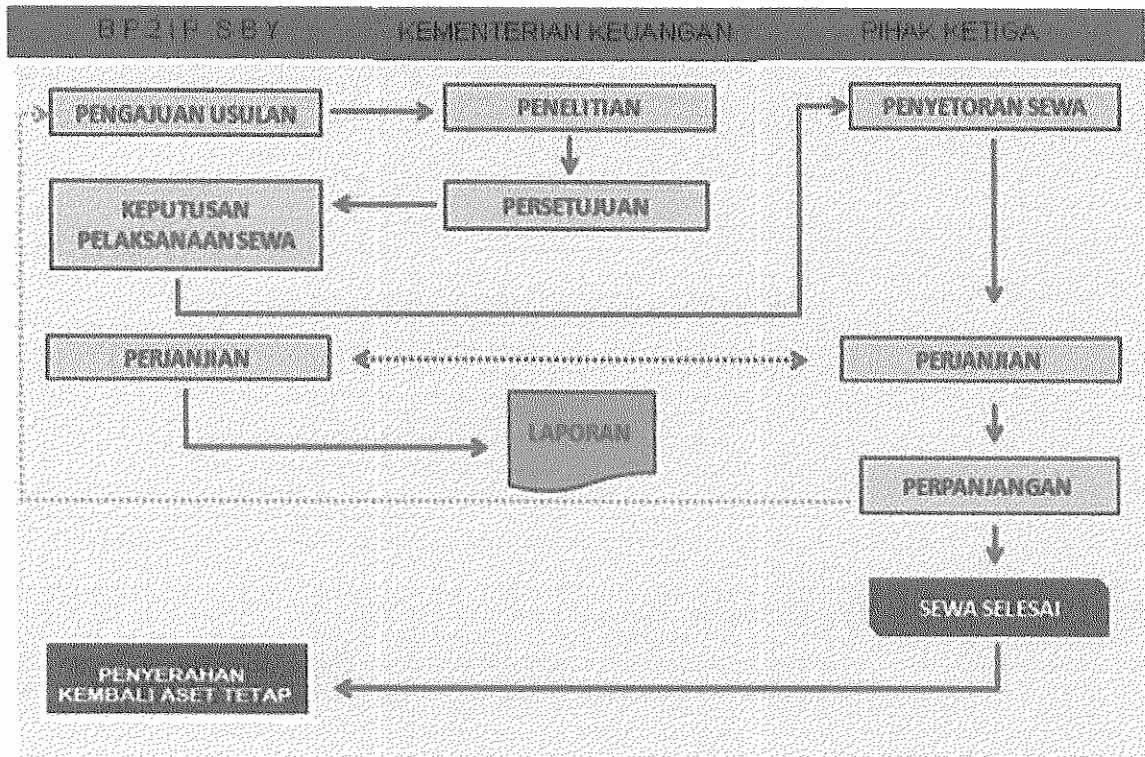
BP2IP SBY

KEMENTERIAN KEUANGAN

PIHAK KETIGA

PENGAJUAN USULAN

PENELITIAN

PERSETUJUAN

KEPUTUSAN PELAKSANAAN SEWA

PENYETORAN SEWA

PERJANJIAN

PERJANJIAN

LAPORAN

PERPANJANGAN

SEWA SELESAI

PENYERAHAN KEMBALI ASET TETAP